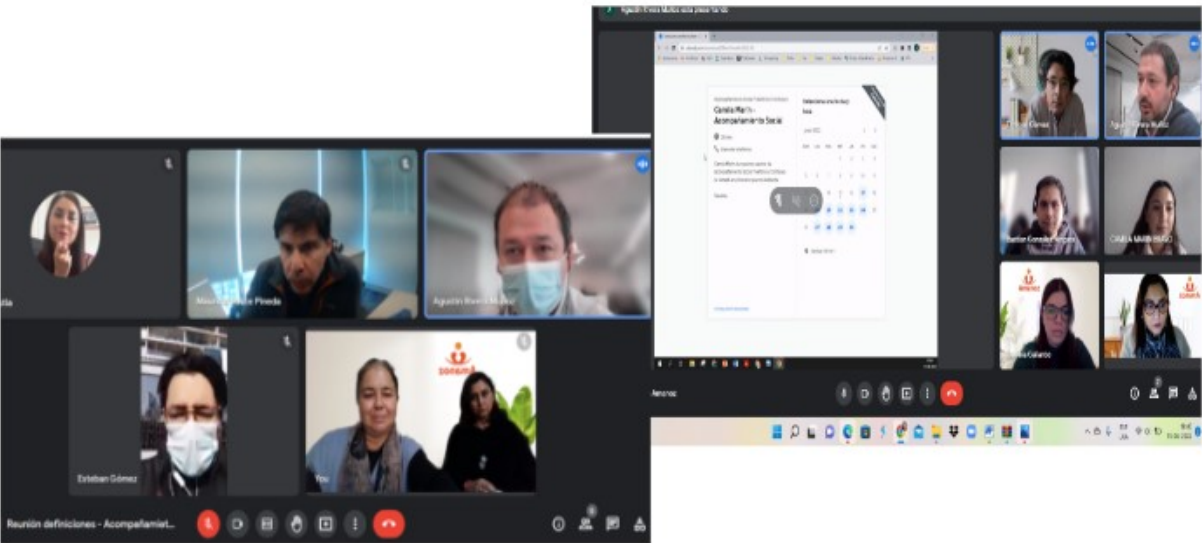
Agustín Rivera Muñoz está presentando

Camila Marín - Acompañamiento Social

Seleccione una fecha y hora

Agustín Rivera Muñoz

Camila Marín

sonamá

sonamá

Ateneo

Reunión definiciones - Acompañamient...

Mauricio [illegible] Pineda

Agustín Rivera Muñoz

Esteban Gómez

You

sonamá

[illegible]tia